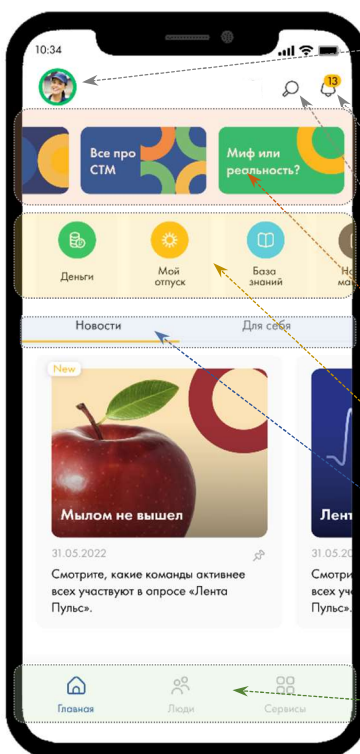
10:34

13

Все про СТМ

Миф или реальность?

Деньги

Мой отпуск

База знаний

Н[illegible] ма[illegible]

Новости

Для себя

New

Мылом не вышел

31.05.2022

Смотрите, какие команды активнее всех участвуют в опросе «Лента Пульс».

Лент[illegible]

31.05.20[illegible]

Смотри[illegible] всех уч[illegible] Пульс».

Главная

Люди

Сервисы